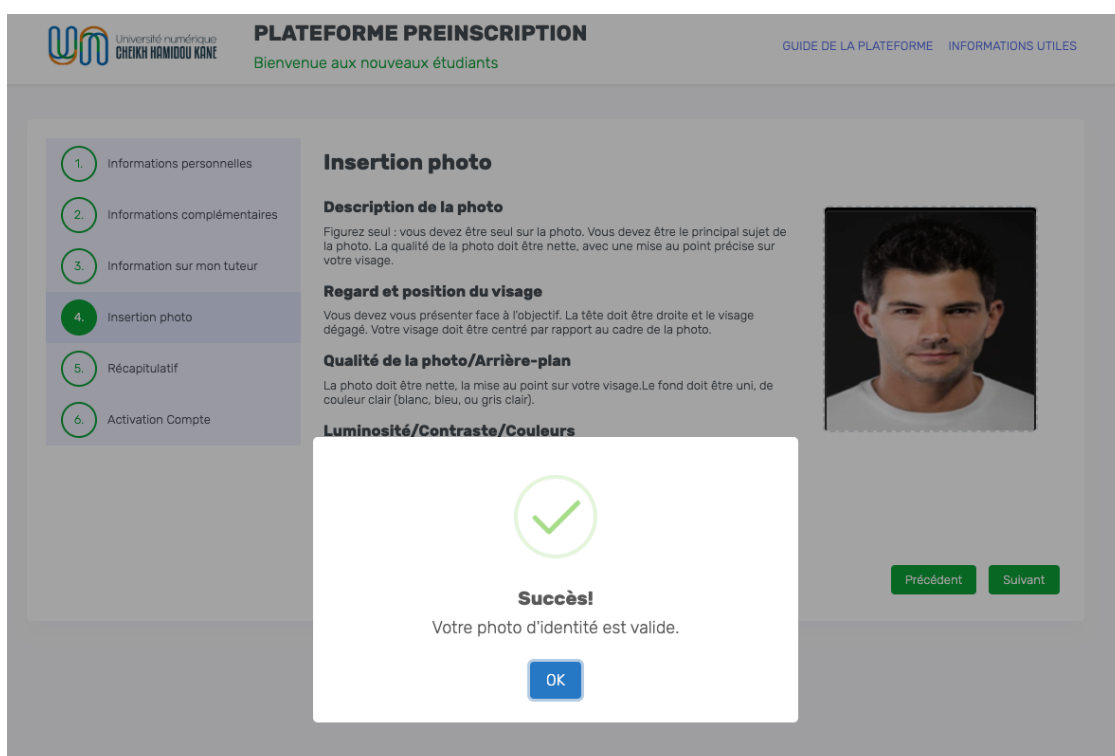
Université numérique
CHEIKH HAMIDOU KANE

PLATEFORME PREINSCRIPTION
Bienvenue aux nouveaux étudiants

GUIDE DE LA PLATEFORME INFORMATIONS UTILES

1. Informations personnelles
2. Informations complémentaires
3. Information sur mon tuteur
4. Insertion photo
5. Récapitulatif
6. Activation Compte

Insertion photo

Description de la photo

Figurez seul : vous devez être seul sur la photo. Vous devez être le principal sujet de la photo. La qualité de la photo doit être nette, avec une mise au point précise sur votre visage.

Regard et position du visage

Vous devez vous présenter face à l'objectif. La tête doit être droite et le visage dégagé. Votre visage doit être centré par rapport au cadre de la photo.

Qualité de la photo/Arrière-plan

La photo doit être nette, la mise au point sur votre visage.Le fond doit être uni, de couleur clair (blanc, bleu, ou gris clair).

Luminosité/Contraste/Couleurs

Précédent Suivant

Succès!
Votre photo d'identité est valide.

OK